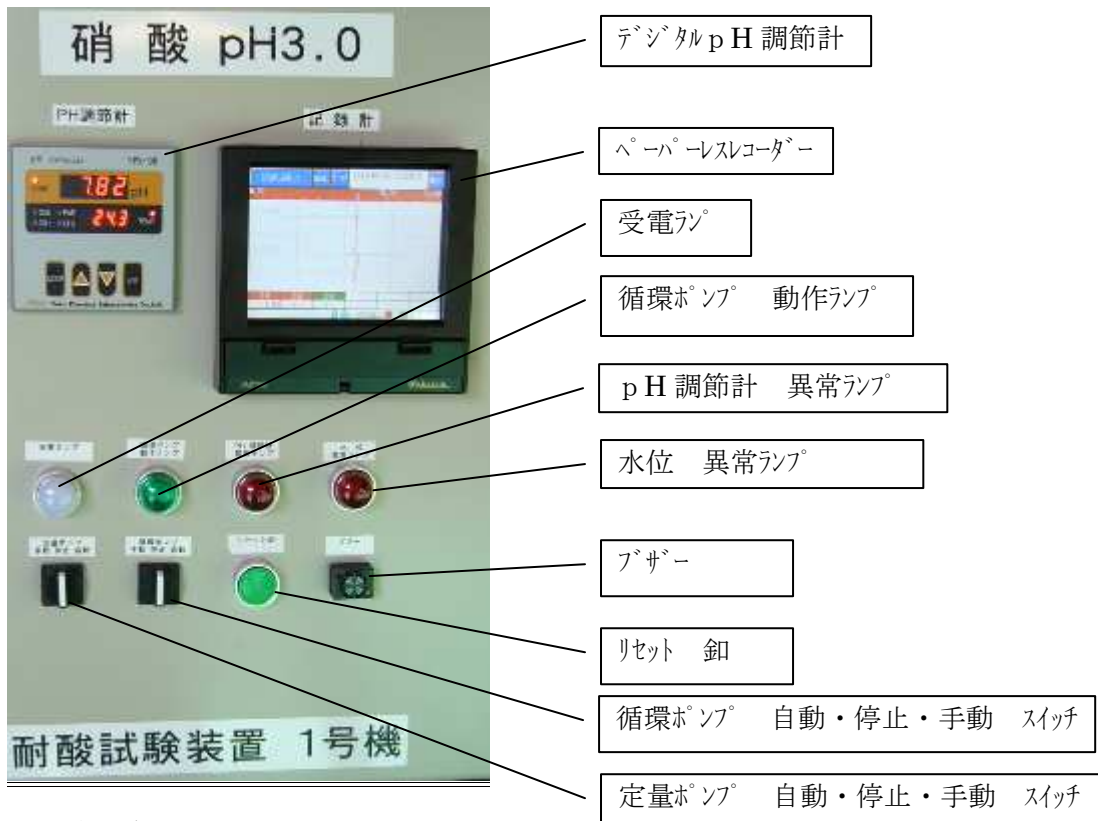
硝 酸 pH3.0

PH調節計

記録計

7.82 pH

24.3

耐酸試験装置 1号機

デジタルｐＨ調節計

ペーパーレスレコーダー

受電ランプ

循環ポンプ　動作ランプ

ｐＨ調節計　異常ランプ

水位　異常ランプ

ブザー

リセット　釦

循環ポンプ　自動・停止・手動　スイッチ

定量ポンプ　自動・停止・手動　スイッチ